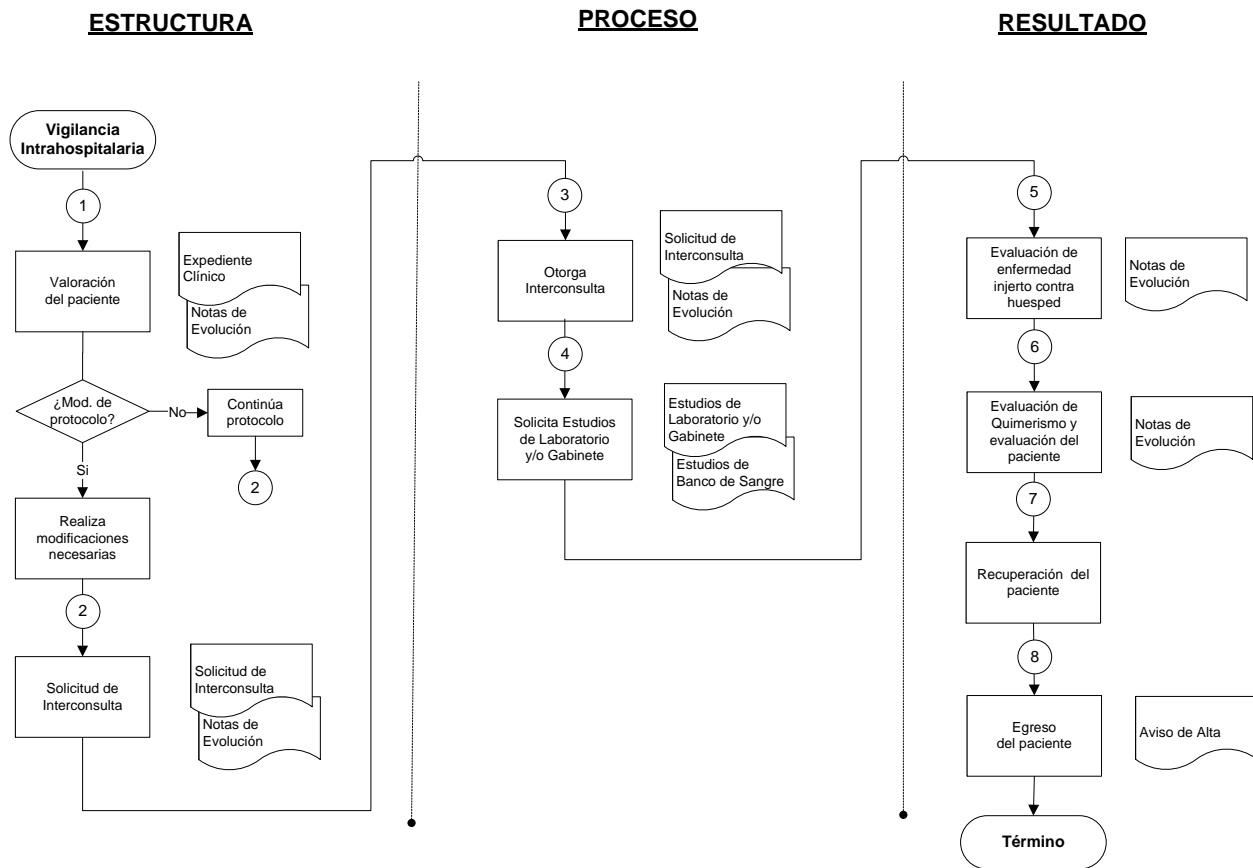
ESTRUCTURA

PROCESO

RESULTADO

Vigilancia Intrahospitalaria

1

Valoración del paciente

Expediente Clínico

Notas de Evolución

¿Mod. de protocolo?

No

Continúa protocolo

2

Si

Realiza modificaciones necesarias

2

Solicitud de Interconsulta

Solicitud de Interconsulta

Notas de Evolución

3

Otorga Interconsulta

Solicitud de Interconsulta

Notas de Evolución

4

Solicita Estudios de Laboratorio y/o Gabinete

Estudios de Laboratorio y/o Gabinete

Estudios de Banco de Sangre

5

Evaluación de enfermedad injerto contra huesped

Notas de Evolución

6

Evaluación de Quimerismo y evaluación del paciente

Notas de Evolución

7

Recuperación del paciente

8

Egreso del paciente

Aviso de Alta

Término